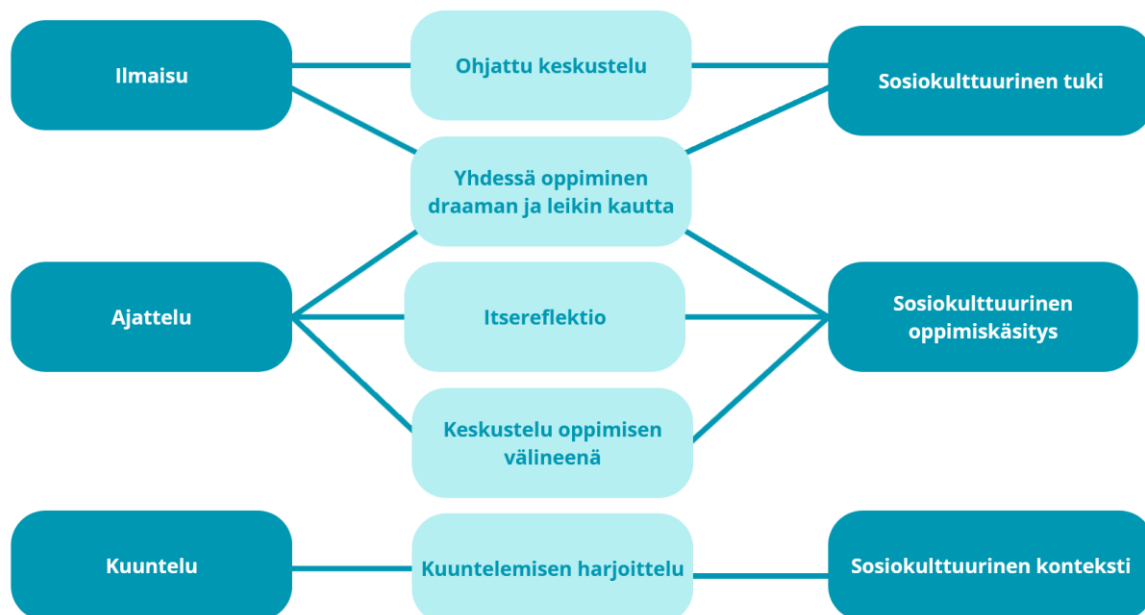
Ilmaisu

Ohjattu keskustelu

Sosiokulttuurinen tuki

Yhdessä oppiminen draaman ja leikin kautta

Ajattelu

Itsereflektio

Sosiokulttuurinen oppimiskäsitys

Keskustelu oppimisen välineenä

Kuuntelu

Kuuntelemisen harjoittelu

Sosiokulttuurinen konteksti